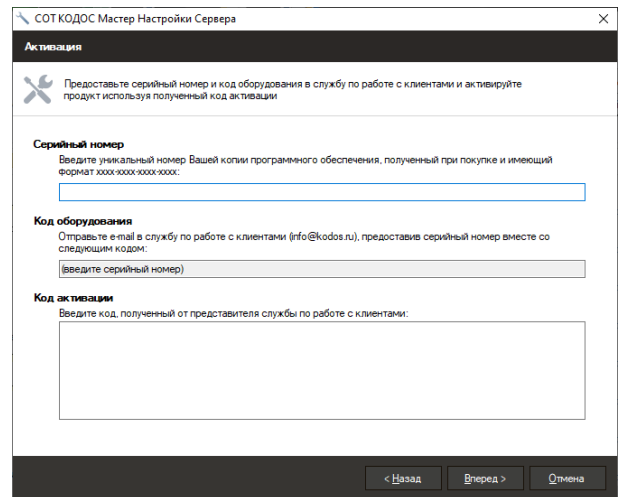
СОТ КОДОС Мастер Настройки Сервера
×

Активация

Предоставьте серийный номер и код оборудования в службу по работе с клиентами и активируйте продукт используя полученный код активации

Серийный номер
Введите уникальный номер Вашей копии программного обеспечения, полученный при покупке и имеющий формат xxxx-xxxx-xxxx-xxxx:

Код оборудования
Отправьте e-mail в службу по работе с клиентами (info@kodos.ru), предоставив серийный номер вместе со следующим кодом:
(введите серийный номер)

Код активации
Введите код, полученный от представителя службы по работе с клиентами:

< Назад
Вперед >
Отмена